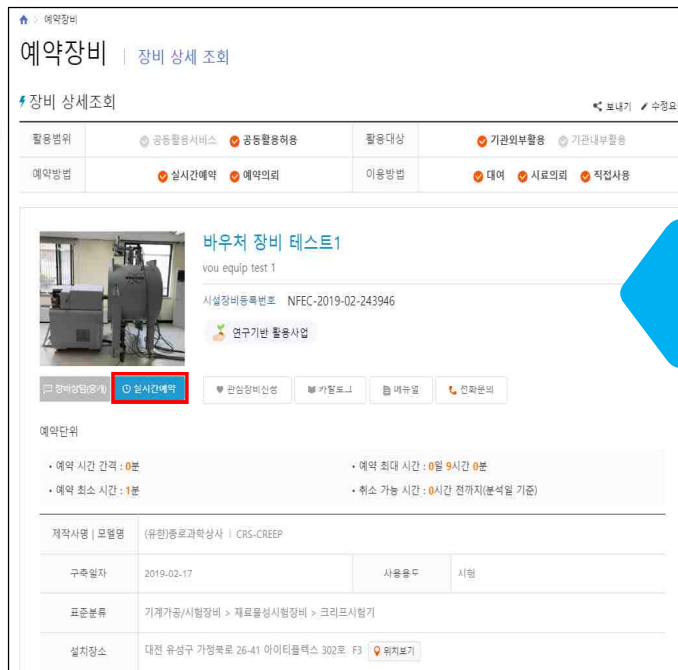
예약장비

예약장비 | 장비 상세 조회

장비 상세조회

보내기 수정요

| 활용범위 | 공동활용서비스 공동활용허용 | 활용대상 | 기관외부활용 기관내부활용 |
|---|---|---|---|
| 예약방법 | 실시간예약 예약의뢰 | 이용방법 | 대여 시료의뢰 직접사용 |

바우처 장비 테스트1

vou equip test 1

시설장비등록번호 NFEC-2019-02-243946

연구기반 활용사업

장비상담(0개) 실시간예약

관심장비신청 카탈로그 메뉴얼 전화문의

예약단위

• 예약 시간 간격 : 0분
• 예약 최대 시간 : 0일 9시간 0분
• 예약 최소 시간 : 1분
• 취소 가능 시간 : 0시간 전까지(분석일 기준)

| 제작사명 \| 모델명 | (유한)종로과학상사 \| CRS-CREEP | | |
|---|---|---|---|
| 구축일자 | 2019-02-17 | 사용용도 | 시험 |
| 표준분류 | 기계가공/시험장비 > 재료물성시험장비 > 크리프시험기 | | |
| 설치장소 | 대전 유성구 가정북로 26-41 아이티플렉스 302호 F3 위치보기 | | |